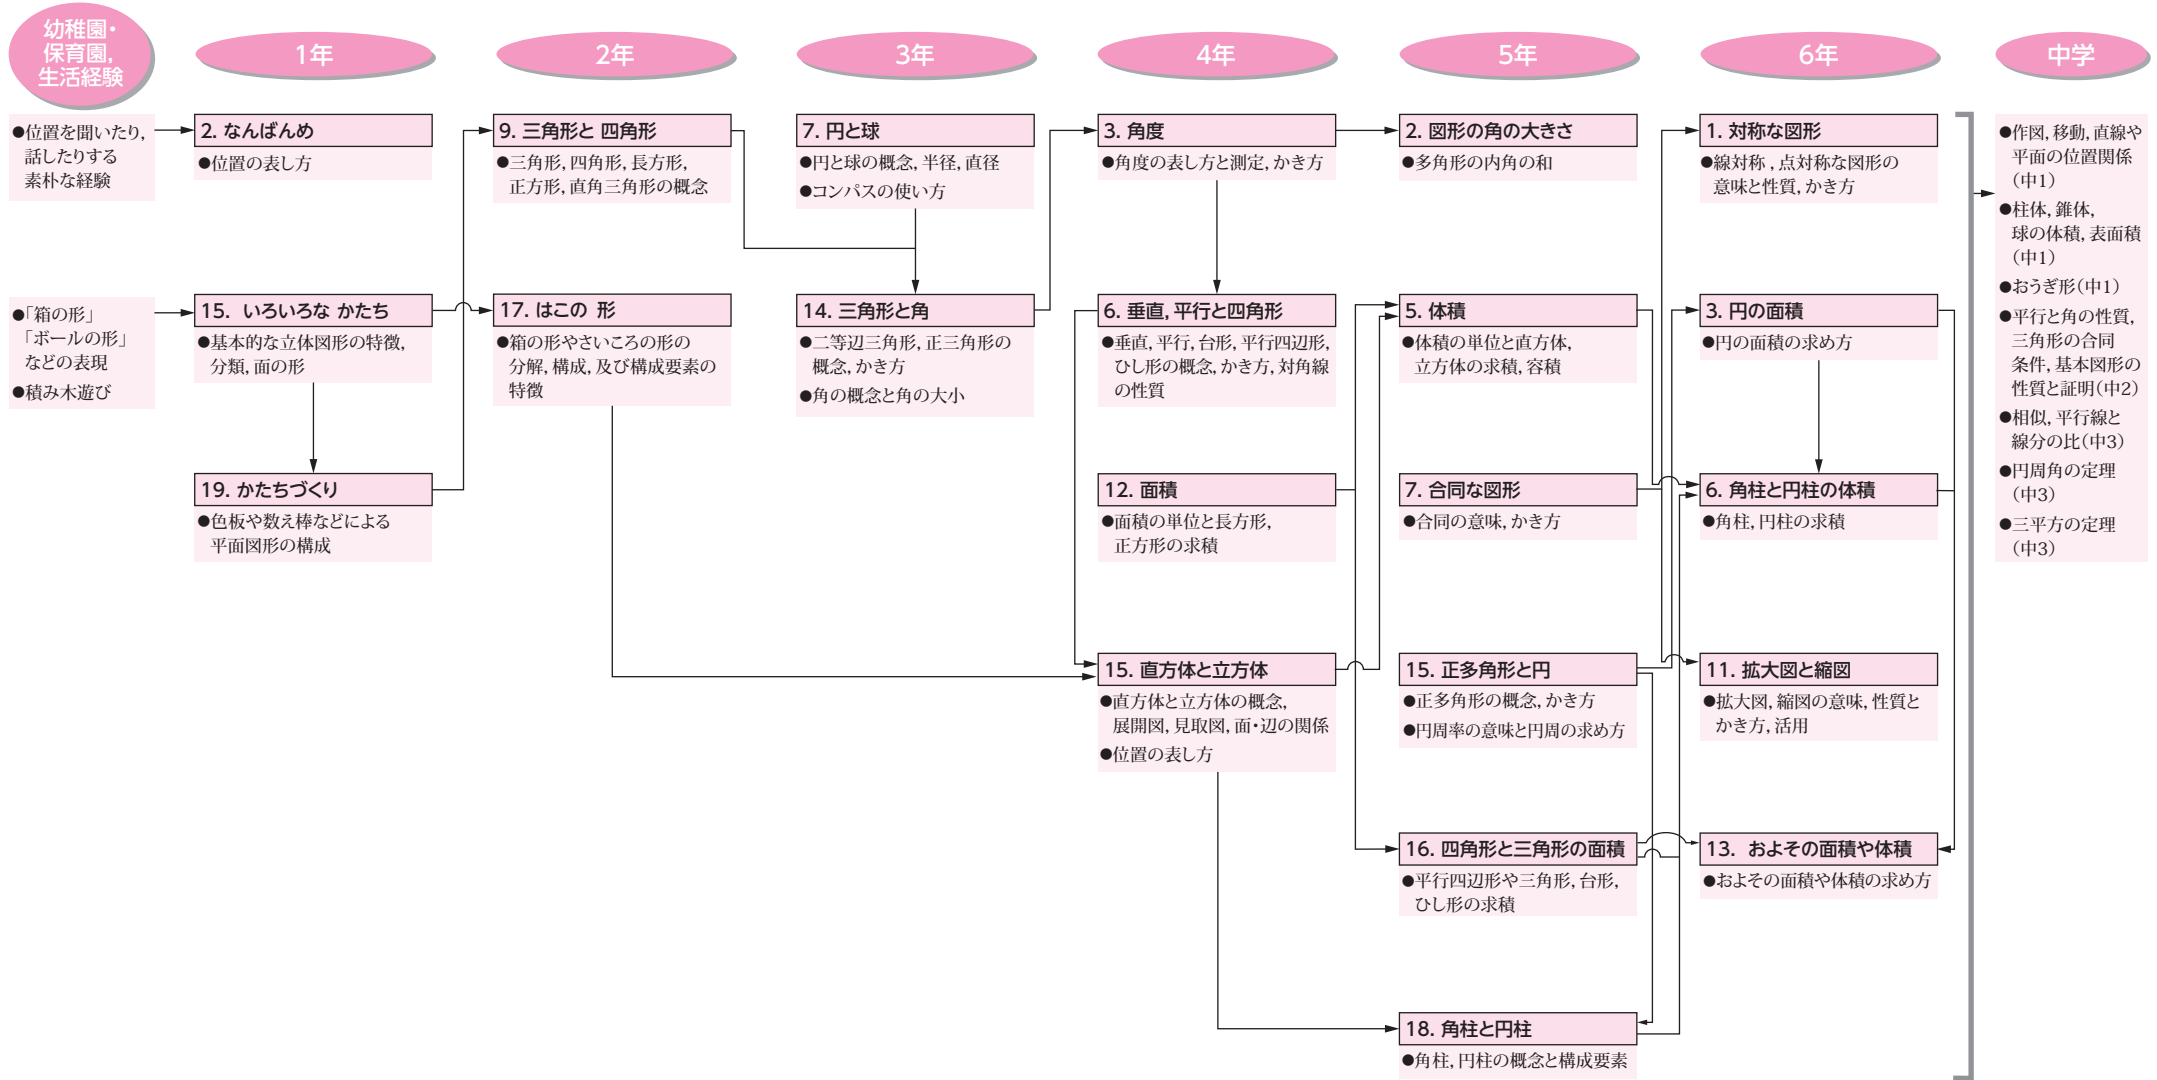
幼稚園・保育園,生活経験

1年

2年

3年

4年

5年

6年

中学

●位置を聞いたり,話したりする素朴な経験

●「箱の形」「ボールの形」などの表現
●積み木遊び

2. なんばんめ
●位置の表し方

15. いろいろな かたち
●基本的な立体図形の特徴,分類,面の形

19. かたちづくり
●色板や数え棒などによる平面図形の構成

9. 三角形と 四角形
●三角形,四角形,長方形,正方形,直角三角形の概念

17. はこの 形
●箱の形やさいころの形の分解,構成,及び構成要素の特徴

7. 円と球
●円と球の概念,半径,直径
●コンパスの使い方

14. 三角形と角
●二等辺三角形,正三角形の概念,かき方
●角の概念と角の大小

3. 角度
●角度の表し方と測定,かき方

6. 垂直,平行と四角形
●垂直,平行,台形,平行四辺形,ひし形の概念,かき方,対角線の性質

12. 面積
●面積の単位と長方形,正方形の求積

15. 直方体と立方体
●直方体と立方体の概念,展開図,見取図,面・辺の関係
●位置の表し方

2. 図形の角の大きさ
●多角形の内角の和

5. 体積
●体積の単位と直方体,立方体の求積,容積

7. 合同な図形
●合同の意味,かき方

15. 正多角形と円
●正多角形の概念,かき方
●円周率の意味と円周の求め方

16. 四角形と三角形の面積
●平行四辺形や三角形,台形,ひし形の求積

18. 角柱と円柱
●角柱,円柱の概念と構成要素

1. 対称な図形
●線対称,点対称な図形の意味と性質,かき方

3. 円の面積
●円の面積の求め方

6. 角柱と円柱の体積
●角柱,円柱の求積

11. 拡大図と縮図
●拡大図,縮図の意味,性質とかき方,活用

13. およその面積や体積
●およその面積や体積の求め方

●作図,移動,直線や平面の位置関係(中1)
●柱体,錐体,球の体積,表面積(中1)
●おうぎ形(中1)
●平行と角の性質,三角形の合同条件,基本図形の性質と証明(中2)
●相似,平行線と線分の比(中3)
●円周角の定理(中3)
●三平方の定理(中3)